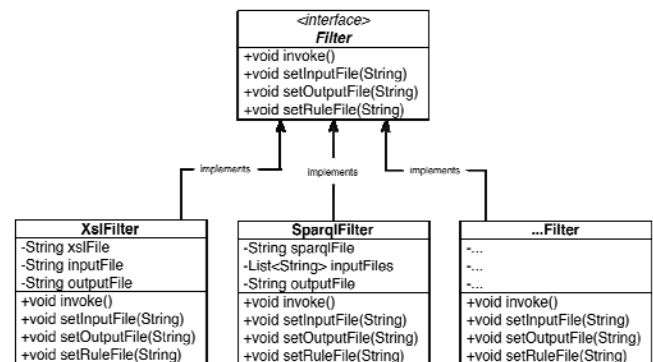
<interface>
Filter
+void invoke()
+void setInputFile(String)
+void setOutputFile(String)
+void setRuleFile(String)

implements

implements

implements

XslFilter
-String xslFile
-String inputFile
-String outputFile
+void invoke()
+void setInputFile(String)
+void setOutputFile(String)
+void setRuleFile(String)

SparqlFilter
-String sparqlFile
-List<String> inputFiles
-String outputFile
+void invoke()
+void setInputFile(String)
+void setOutputFile(String)
+void setRuleFile(String)

...Filter
-...
-...
-...
+void invoke()
+void setInputFile(String)
+void setOutputFile(String)
+void setRuleFile(String)